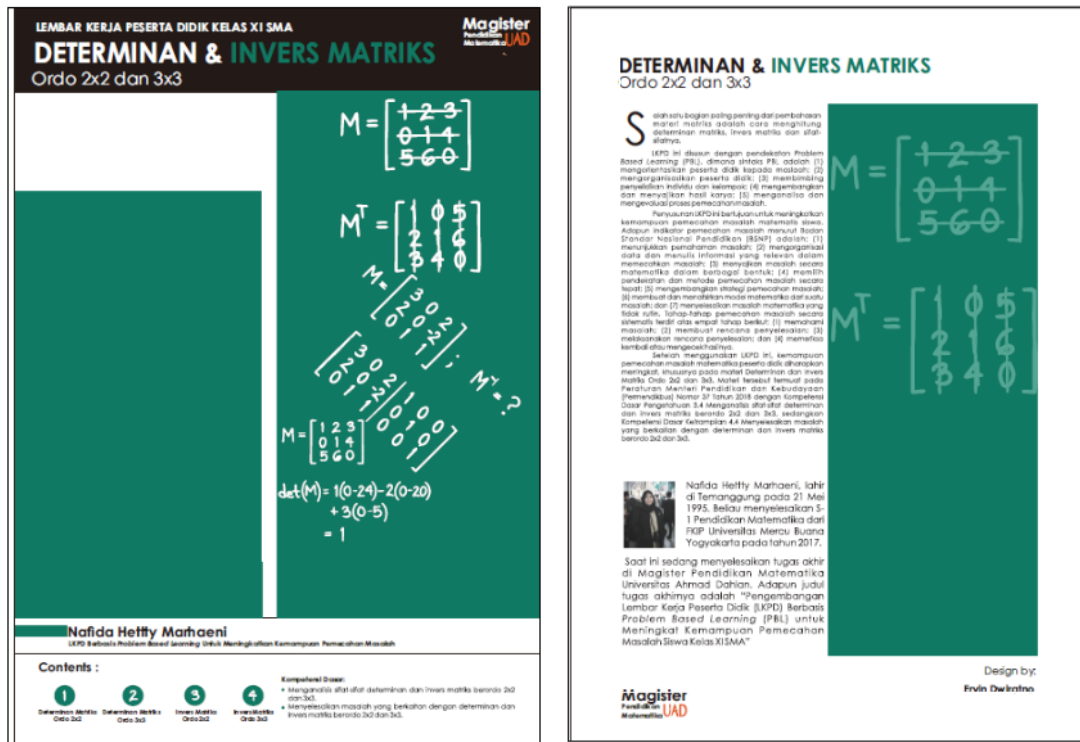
LEMBAR KERJA PESERTA DIDIK KELAS XI SMA

Magister Pendidikan Matematika UAD

DETERMINAN & INVERS MATRIKS
Ordo 2x2 dan 3x3

$M = \begin{bmatrix} 1 & 2 & 3 \\ 0 & 1 & 4 \\ 5 & 6 & 0 \end{bmatrix}$

$M^T = \begin{bmatrix} 1 & 0 & 5 \\ 2 & 1 & 6 \\ 3 & 4 & 0 \end{bmatrix}$

$M^{-1} = ?$

$M = \begin{bmatrix} 1 & 2 & 3 \\ 0 & 1 & 4 \\ 5 & 6 & 0 \end{bmatrix}$

$\det(M) = 1(0-24) - 2(0-20) + 3(0-5) = 1$

Nafida Hettty Marhaeni
LKPD Berbasis Problem Based Learning Untuk Meningkatkan Kemampuan Pemecahan Masalah

Contents :
1 Determinan Matriks Ordo 2x2
2 Determinan Matriks Ordo 3x3
3 Invers Matriks Ordo 2x2
4 Invers Matriks Ordo 3x3

Kompetensi Dasar:
• Menganalisis sifat-sifat determinan dan invers matriks berordo 2x2 dan 3x3.
• Menyelesaikan masalah yang berkaitan dengan determinan dan invers matriks berordo 2x2 dan 3x3.

DETERMINAN & INVERS MATRIKS
Ordo 2x2 dan 3x3

Salah satu bagian paling penting dari pembahasan materi matriks adalah cara menghitung determinan matriks, invers matriks dan sifat-sifatnya.

LKPD ini disusun dengan pendekatan Problem Based Learning (PBL), dimana sintaks PBL adalah (1) mengorientasikan peserta didik kepada masalah; (2) mengorganisasikan peserta didik; (3) membimbing penyelidikan individu dan kelompok; (4) mengembangkan dan menyajikan hasil karya; (5) menganalisa dan mengevaluasi proses pemecahan masalah.

Penyusunan LKPD ini bertujuan untuk meningkatkan kemampuan pemecahan masalah matematis siswa. Adapun indikator pemecahan masalah menurut Badan Standar Nasional Pendidikan (BSNP) adalah: (1) menunjukkan pemahaman masalah; (2) mengorganisasi data dan memilih informasi yang relevan dalam memecahkan masalah; (3) menyajikan masalah secara matematika dalam berbagai bentuk; (4) memilih pendekatan dan metode pemecahan masalah secara tepat; (5) mengembangkan strategi pemecahan masalah; (6) membuat dan menafsirkan model matematika dari suatu masalah; dan (7) menyelesaikan masalah matematika yang tidak rutin. Tahap-tahap pemecahan masalah secara sistematis terdiri atas empat tahap berikut: (1) memahami masalah; (2) membuat rencana penyelesaian; (3) melaksanakan rencana penyelesaian; dan (4) memeriksa kembali atau mengecek hasilnya.

Setelah menggunakan LKPD ini, kemampuan pemecahan masalah matematika peserta didik diharapkan meningkat, khususnya pada materi Determinan dan Invers Matriks Ordo 2x2 dan 3x3. Materi tersebut termuat pada Peraturan Menteri Pendidikan dan Kebudayaan (Permendikbud) Nomor 37 Tahun 2018 dengan Kompetensi Dasar Pengetahuan 3.4 Menganalisis sifat-sifat determinan dan invers matriks berordo 2x2 dan 3x3, sedangkan Kompetensi Dasar Keterampilan 4.4 Menyelesaikan masalah yang berkaitan dengan determinan dan invers matriks berordo 2x2 dan 3x3.

$M = \begin{bmatrix} 1 & 2 & 3 \\ 0 & 1 & 4 \\ 5 & 6 & 0 \end{bmatrix}$

$M^T = \begin{bmatrix} 1 & 0 & 5 \\ 2 & 1 & 6 \\ 3 & 4 & 0 \end{bmatrix}$

Nafida Hettty Marhaeni, lahir di Temanggung pada 21 Mei 1995. Beliau menyelesaikan S-1 Pendidikan Matematika dari FKIP Universitas Mercu Buana Yogyakarta pada tahun 2017.

Saat ini sedang menyelesaikan tugas akhir di Magister Pendidikan Matematika Universitas Ahmad Dahlan. Adapun judul tugas akhirnya adalah "Pengembangan Lembar Kerja Peserta Didik (LKPD) Berbasis Problem Based Learning (PBL) untuk Meningkat Kemampuan Pemecahan Masalah Siswa Kelas XI SMA"

Design by:
Ervin Dwiratno

Magister Pendidikan Matematika UAD